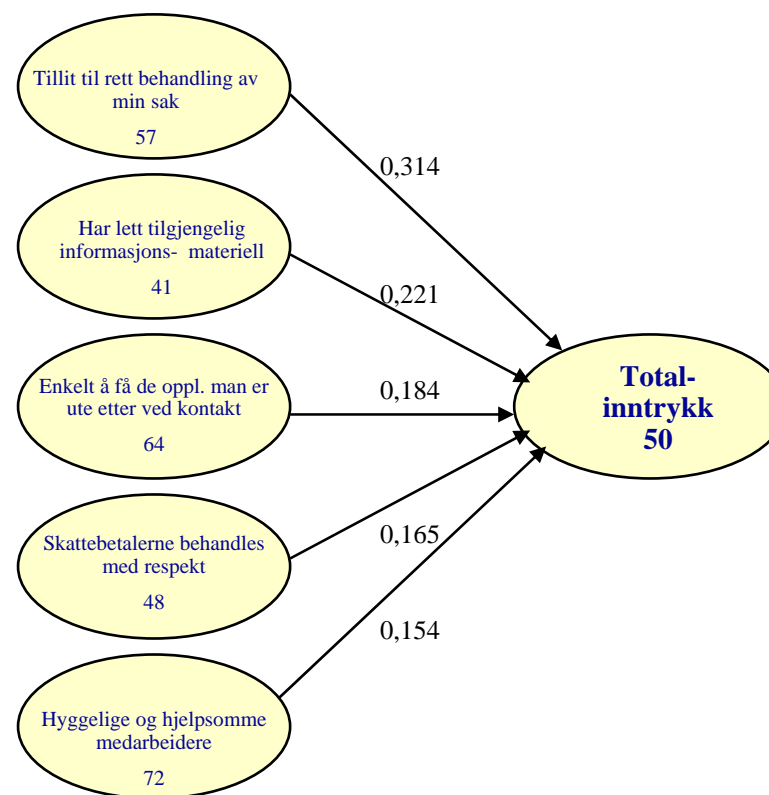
Tillit til rett behandling av min sak

57

0,314

Har lett tilgjengelig informasjons- materiell

41

0,221

Enkelt å få de oppl. man er ute etter ved kontakt

64

0,184

Total-inntrykk 50

Skattebetalerne behandles med respekt

48

0,165

0,154

Hyggelige og hjelpsomme medarbeidere

72